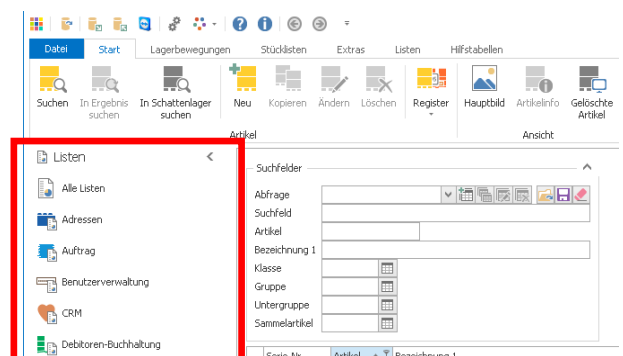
Datei Start Lagerbewegungen Stücklisten Extras Listen Hilfstabellen

Suchen In Ergebnis suchen In Schattenlager suchen Neu Kopieren Ändern Löschen Register Hauptbild Artikelinfo Gelöschte Artikel

Artikel Ansicht

Listen

Alle Listen

Adressen

Auftrag

Benutzerverwaltung

CRM

Debitoren-Buchhaltung

Suchfelder

Abfrage

Suchfeld

Artikel

Bezeichnung 1

Klasse

Gruppe

Untergruppe

Sammelartikel

Serie-Nr. Artikel Bezeichnung 1